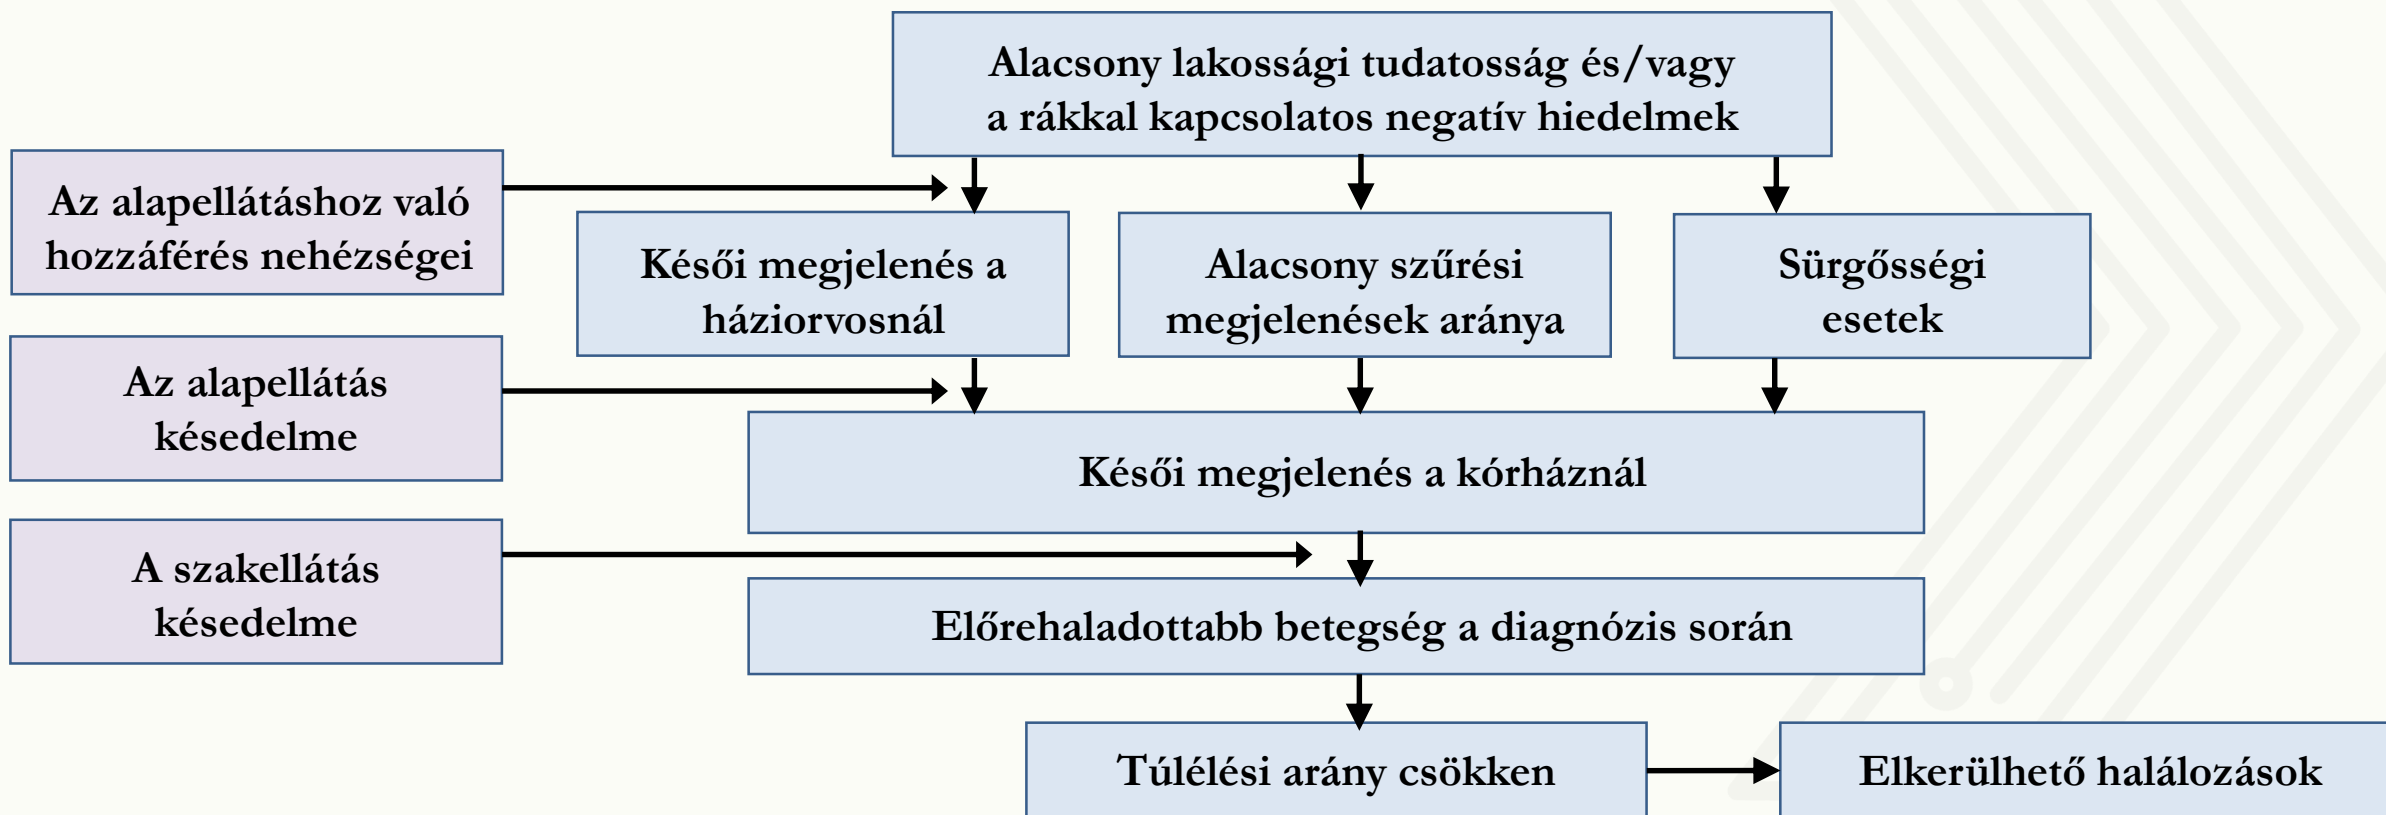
Alacsony lakossági tudatosság és/vagy a rákkal kapcsolatos negatív hiedelmek

Az alapellátáshoz való hozzáférés nehézségei

Késői megjelenés a háziorvosnál

Alacsony szűrési megjelenések aránya

Sürgősségi esetek

Az alapellátás késedelme

Késői megjelenés a kórháznál

A szakellátás késedelme

Előrehaladottabb betegség a diagnózis során

Túlélési arány csökken

Elkerülhető halálozások